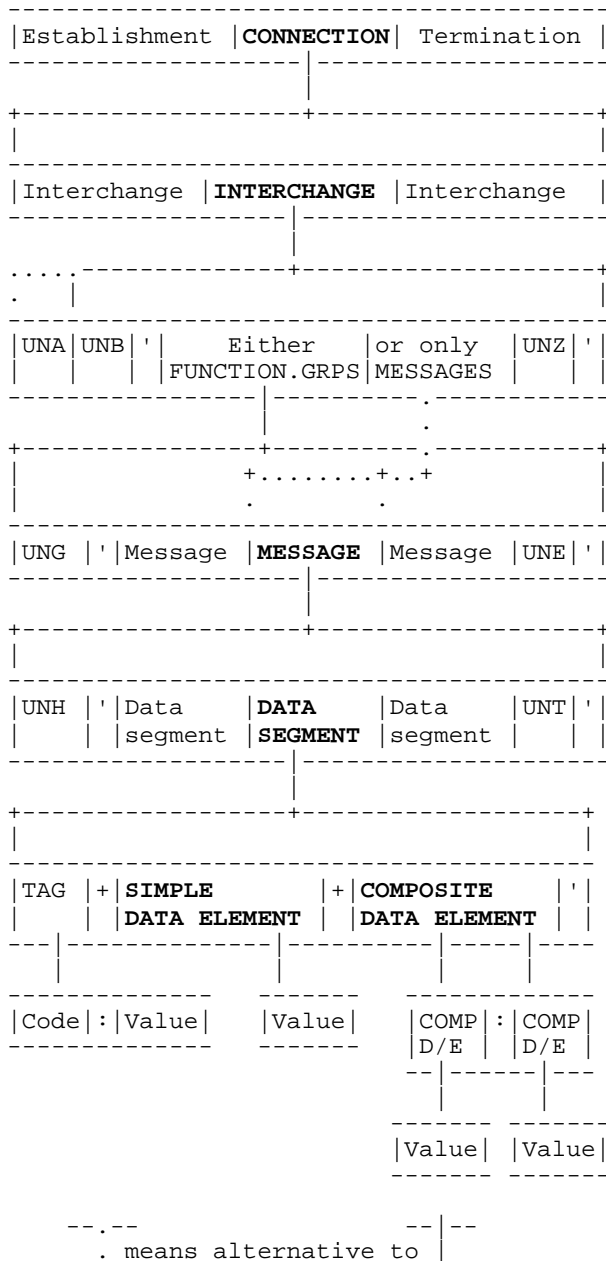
Establishment CONNECTION Termination

Interchange INTERCHANGE Interchange

UNA UNB ' Either FUNCTION.GRPS or only MESSAGES UNZ '

UNG ' Message MESSAGE Message UNE '

UNH ' Data segment DATA SEGMENT Data segment UNT '

TAG + SIMPLE DATA ELEMENT + COMPOSITE DATA ELEMENT '

Code : Value Value COMP D/E : COMP D/E

Value Value

--.-- . means alternative to --|-- |